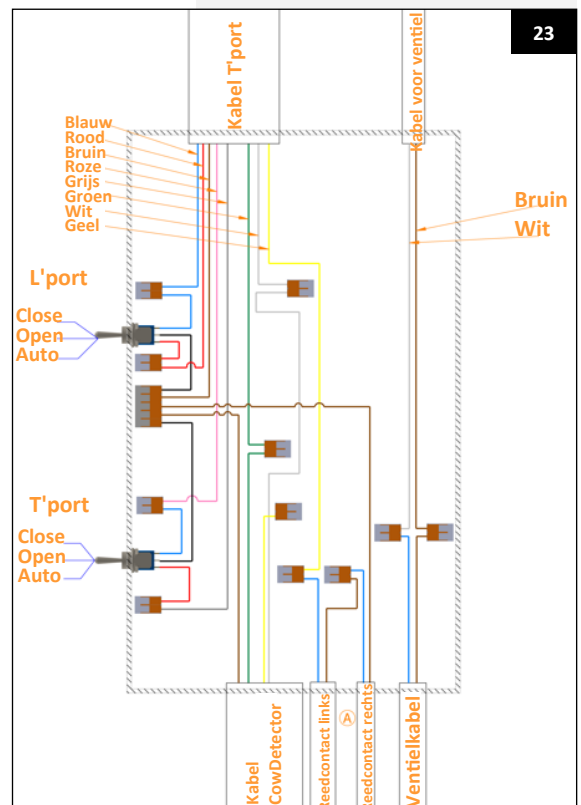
23

Kabel T'port

Kabel voor ventiel

Blauw
Rood
Bruin
Roze
Grijs
Groen
Wit
Geel

Bruin
Wit

L'port

Close
Open
Auto

T'port

Close
Open
Auto

Kabel CowDetector

Reedcontact links

Ⓐ

Reedcontact rechts

Ventielkabel